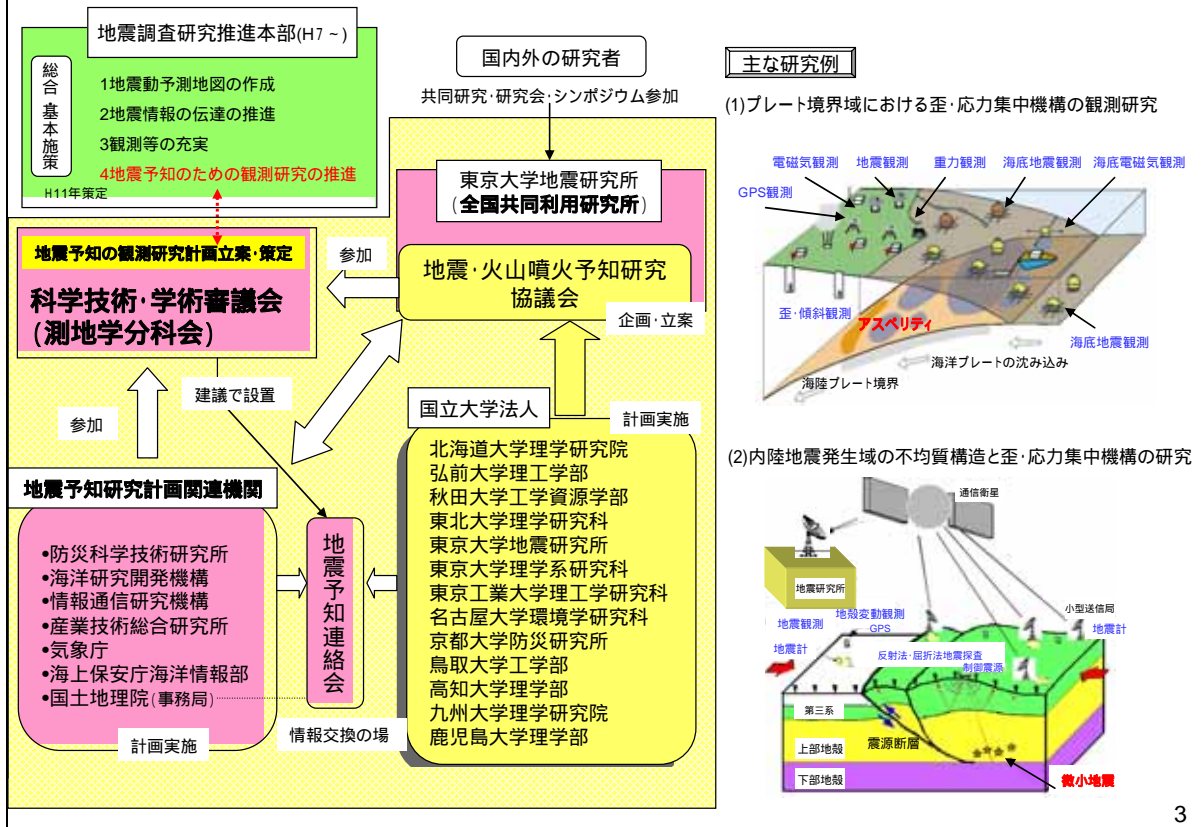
地震調査研究推進本部(H7 ~)

総合基本施策

1地震動予測地図の作成
2地震情報の伝達の推進
3観測等の充実
4地震予知のための観測研究の推進

H11年策定

国内外の研究者

共同研究·研究会·シンポジウム参加

東京大学地震研究所
(全国共同利用研究所)

地震予知の観測研究計画立案·策定

科学技術·学術審議会
(測地学分科会)

参加

地震·火山噴火予知研究協議会

企画·立案

建議で設置

参加

国立大学法人

計画実施

北海道大学理学研究院
弘前大学理工学部
秋田大学工学資源学部
東北大学理学研究科
東京大学地震研究所
東京大学理学系研究科
東京工業大学理工学研究科
名古屋大学環境学研究科
京都大学防災研究所
鳥取大学工学部
高知大学理学部
九州大学理学研究院
鹿児島大学理学部

地震予知研究計画関連機関

•防災科学技術研究所
•海洋研究開発機構
•情報通信研究機構
•産業技術総合研究所
•気象庁
•海上保安庁海洋情報部
•国土地理院(事務局)

計画実施

地震予知連絡会

情報交換の場

主な研究例

(1)プレート境界域における歪·応力集中機構の観測研究

電磁気観測　地震観測　重力観測　海底地震観測　海底電磁気観測
GPS観測
歪·傾斜観測
アスペリティ
海底地震観測
海洋プレートの沈み込み
海陸プレート境界

(2)内陸地震発生域の不均質構造と歪·応力集中機構の研究

通信衛星
地震研究所
地殻変動観測
GPS
小型送信局
地震観測
地震計
地震計
反射法·屈折法地震探査
制御震源
第三系
上部地殻
震源断層
下部地殻
微小地震

3